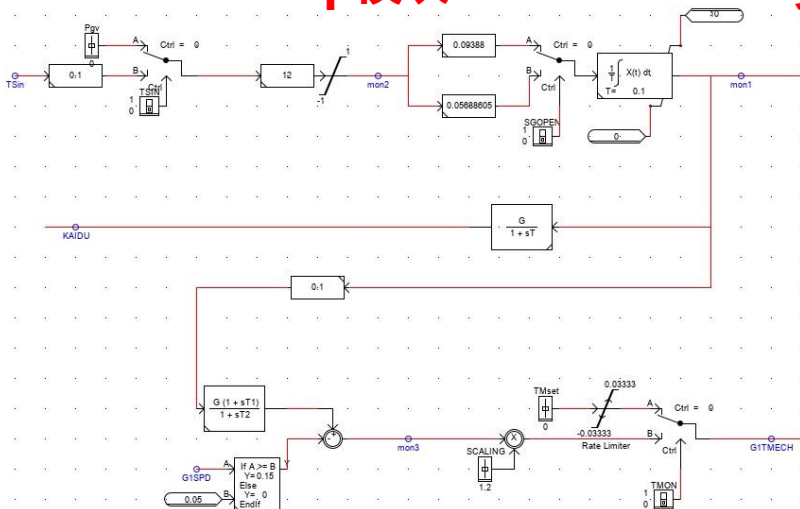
Pgv
0
A
Ctrl = 0
B
TSin
0.1
Ctrl
TSIN
1
0
12
1
-1
mon2
0.09388
A
Ctrl = 0
B
0.05688605
Ctrl
SGOPEN
1
0
$\frac{1}{T}\int X(t)\,dt$
T= 0.1
10
0
mon1
KAIDU
$\frac{G}{1 + sT}$
0.1
$\frac{G\,(1 + sT1)}{1 + sT2}$
mon3
X
SCALING
1.2
TMset
0
0.03333
-0.03333
Rate Limiter
A
Ctrl = 0
B
Ctrl
G1TMECH
TMON
1
0
G1SPD
A
B
If A >= B
Y= 0.15
Else
Y= 0
EndIf
0.05